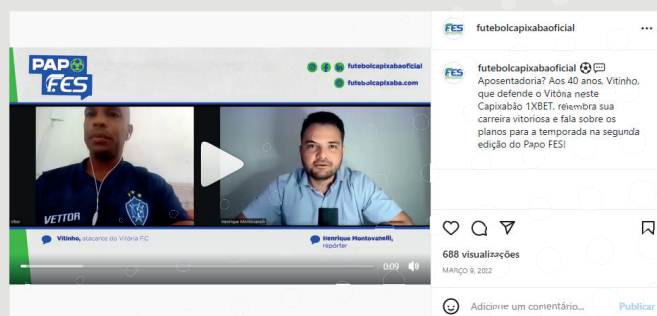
PAPO FES

futebolcapixabaoficial

futebolcapixaba.com

VETTOR

Vitor

Henrique Montovanelli

Vitinho, atacante do Vitória FC

Henrique Montovanelli, repórter

0:09

FES futebolcapixabaoficial

FES futebolcapixabaoficial ⚽💬 Aposentadoria? Aos 40 anos, Vitinho, que defende o Vitória neste Capixabão 1XBET, relembra sua carreira vitoriosa e fala sobre os planos para a temporada na segunda edição do Papo FES!

688 visualizações

MARÇO 9, 2022

Adicione um comentário...

Publicar